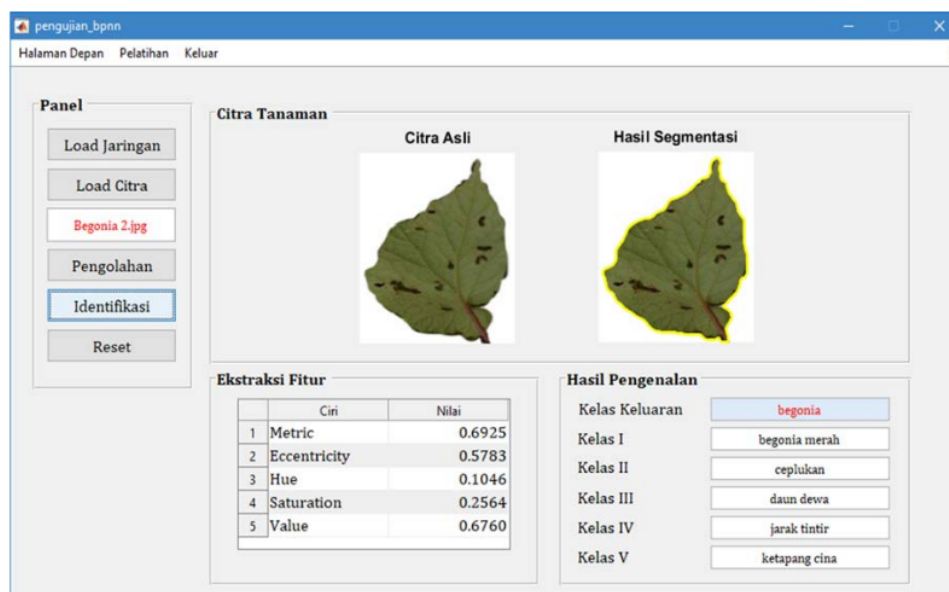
pengujian_bpnn

Halaman Depan Pelatihan Keluar

Panel

Load Jaringan

Load Citra

Begonia 2.jpg

Pengolahan

Identifikasi

Reset

Citra Tanaman

Citra Asli

Hasil Segmentasi

Ekstraksi Fitur

| | Ciri | Nilai |
|---|---|---|
| 1 | Metric | 0.6925 |
| 2 | Eccentricity | 0.5783 |
| 3 | Hue | 0.1046 |
| 4 | Saturation | 0.2564 |
| 5 | Value | 0.6760 |

Hasil Pengenalan

Kelas Keluaran begonia

Kelas I begonia merah

Kelas II ceplukan

Kelas III daun dewa

Kelas IV jarak tintir

Kelas V ketapang cina